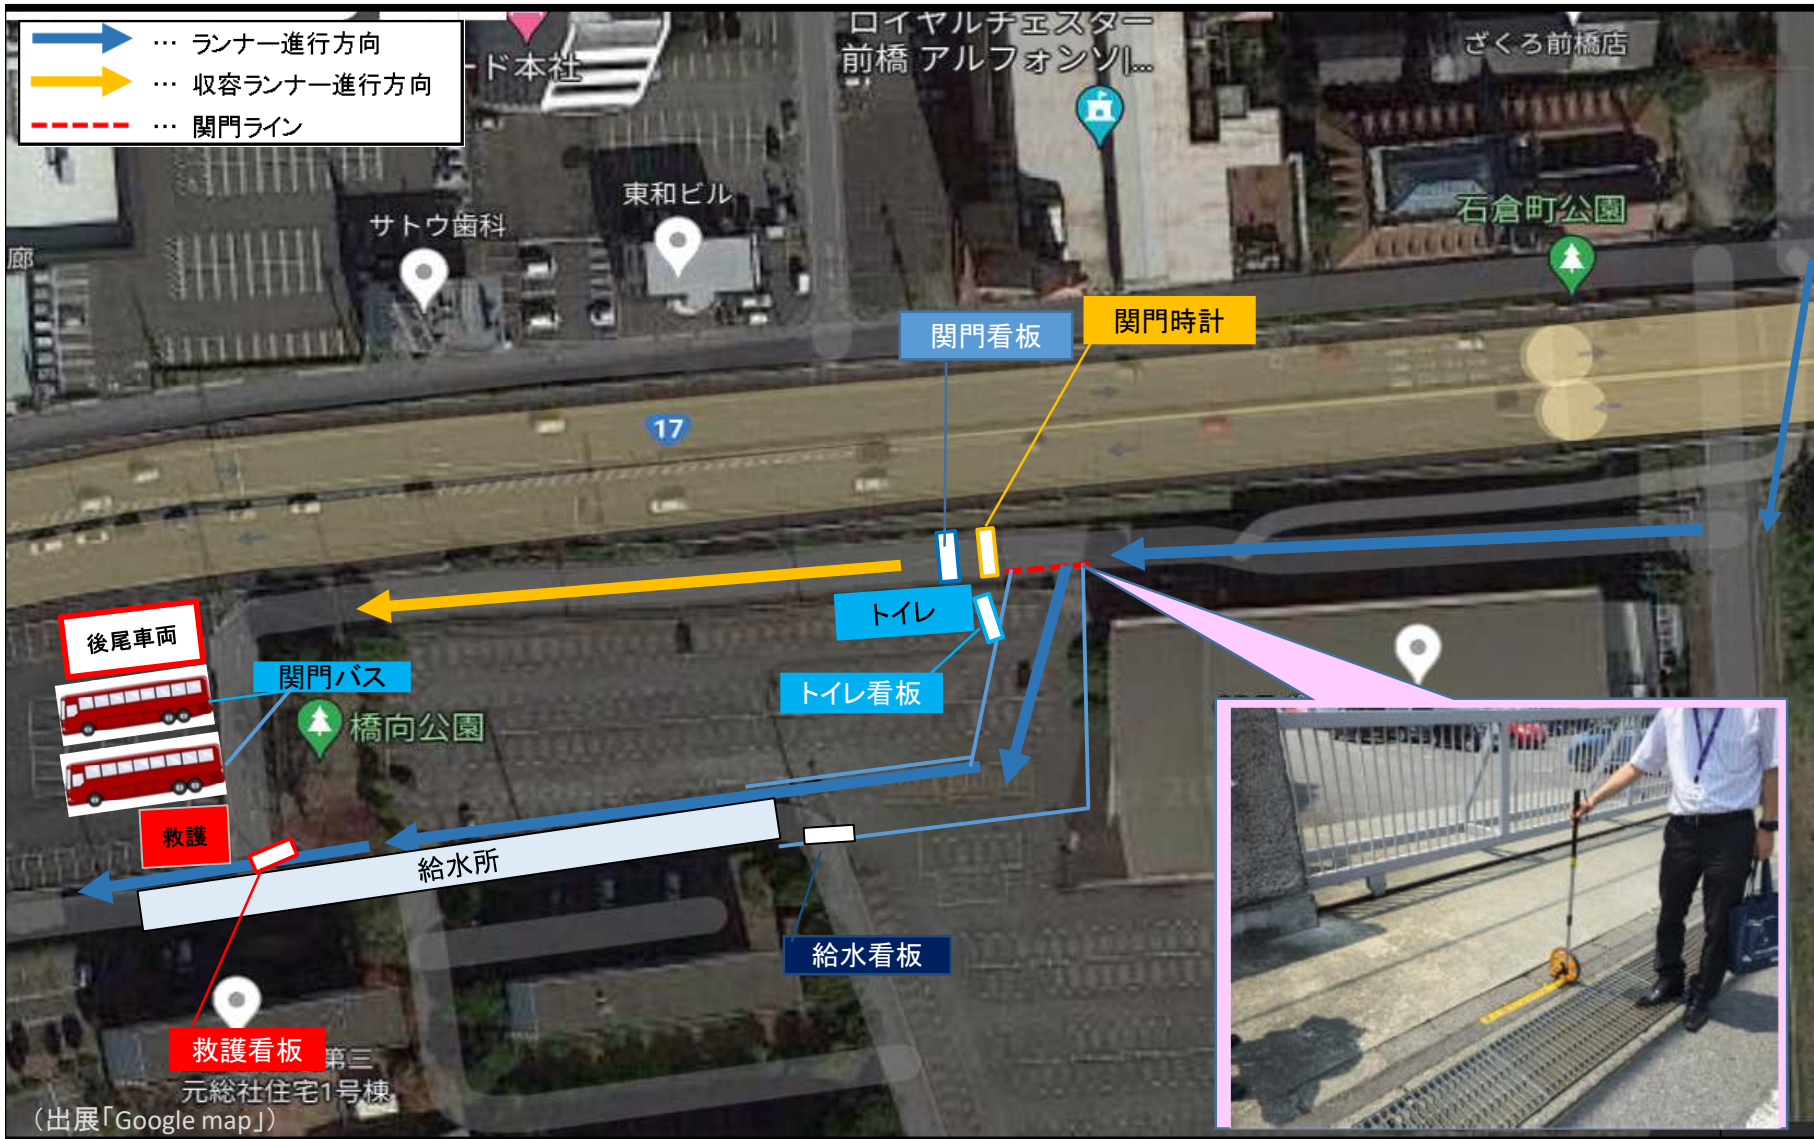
… ランナー進行方向
… 収容ランナー進行方向
… 関門ライン

ロイヤルチェスター前橋 アルフォンソ|...
ド本社
ざくろ前橋店
東和ビル
サトウ歯科
廊
石倉町公園
関門看板
関門時計
17
トイレ
トイレ看板
後尾車両
関門バス
橋向公園
救護
給水所
給水看板
救護看板
第三
元総社住宅1号棟
(出展「Google map」)